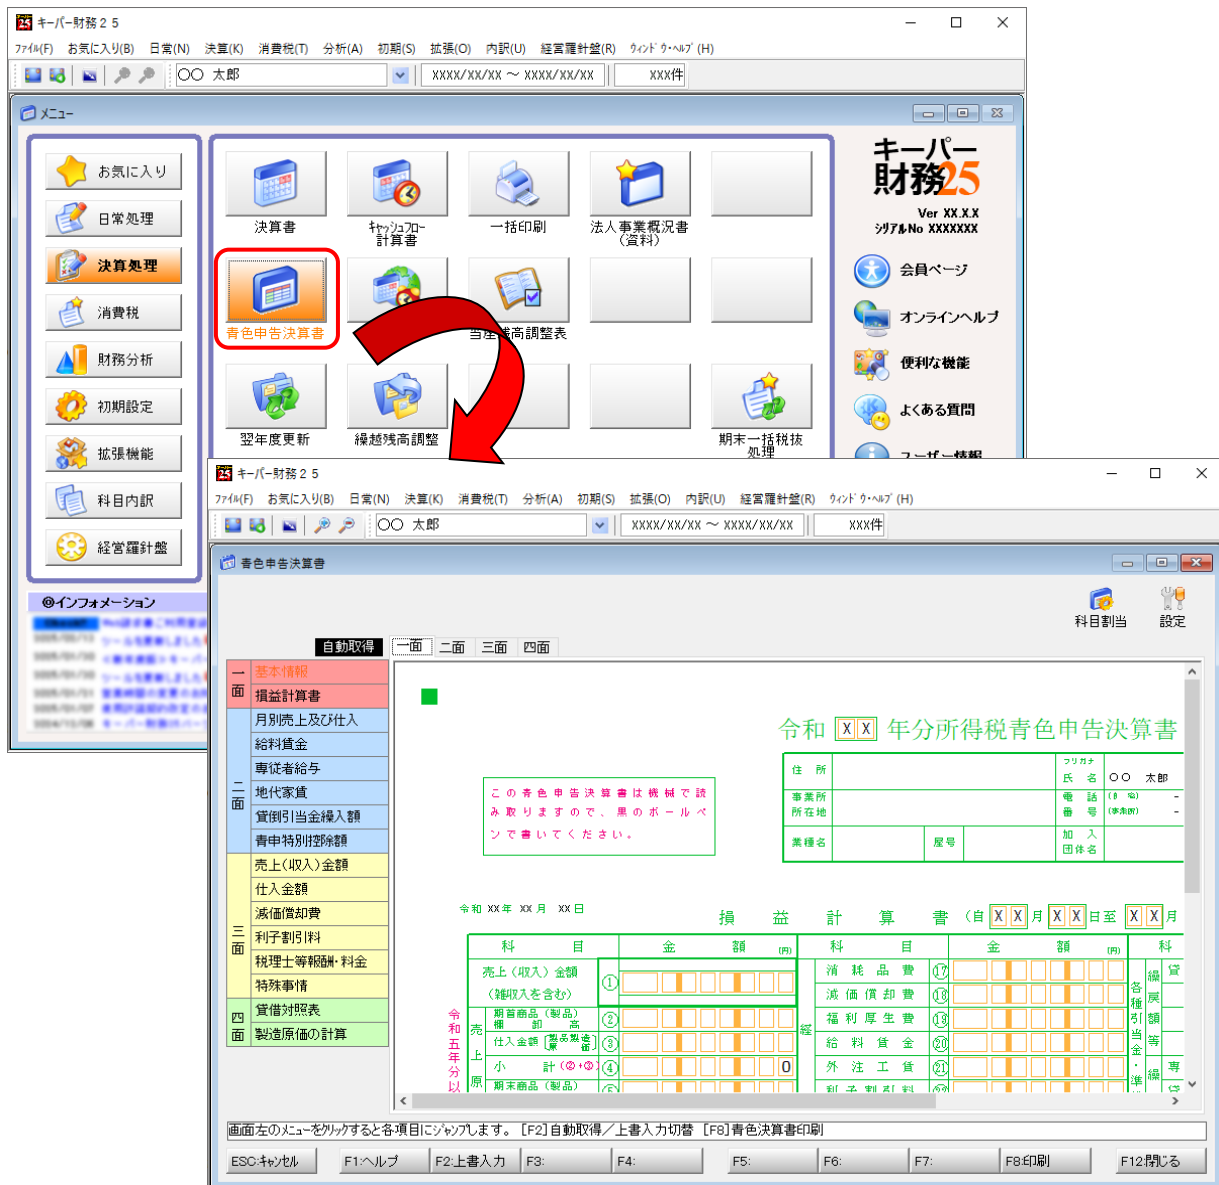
キーパー財務２５
ﾌｧｲﾙ(F) お気に入り(B) 日常(N) 決算(K) 消費税(T) 分析(A) 初期(S) 拡張(O) 内訳(U) 経営羅針盤(R) ｳｨﾝﾄﾞｳ･ﾍﾙﾌﾟ(H)
〇〇 太郎
XXXX/XX/XX 〜 XXXX/XX/XX
XXX件

メニュー
お気に入り
日常処理
決算処理
消費税
財務分析
初期設定
拡張機能
科目内訳
経営羅針盤

決算書
ｷｬｯｼｭﾌﾛｰ計算書
一括印刷
法人事業概況書（資料）
青色申告決算書
当座残高調整表
翌年度更新
繰越残高調整
期末一括税抜処理

キーパー財務25
Ver XX.X.X
ｼﾘｱﾙNo XXXXXXX
会員ページ
オンラインヘルプ
便利な機能
よくある質問
ユーザー情報

◎インフォメーション
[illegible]

キーパー財務２５
ﾌｧｲﾙ(F) お気に入り(B) 日常(N) 決算(K) 消費税(T) 分析(A) 初期(S) 拡張(O) 内訳(U) 経営羅針盤(R) ｳｨﾝﾄﾞｳ･ﾍﾙﾌﾟ(H)
〇〇 太郎
XXXX/XX/XX 〜 XXXX/XX/XX
XXX件

青色申告決算書
科目割当
設定
自動取得
一面 二面 三面 四面

一面
基本情報
損益計算書
二面
月別売上及び仕入
給料賃金
専従者給与
地代家賃
貸倒引当金繰入額
青申特別控除額
三面
売上(収入)金額
仕入金額
減価償却費
利子割引料
税理士等報酬・料金
特殊事情
四面
貸借対照表
製造原価の計算

令和 X X 年分所得税青色申告決算書

この青色申告決算書は機械で読み取りますので、黒のボールペンで書いてください。

| 住所 | | フリガナ 氏名 | 〇〇 太郎 |
|---|---|---|---|
| 事業所所在地 | | 電話番号 | (自宅) (事業所) |
| 業種名 | 屋号 | 加入団体名 | |

令和 XX年 XX月 XX日
損益計算書（自 X X 月 X X 日至 X X 月

| 科目 | | 金額(円) | 科目 | | 金額(円) | 科 |
|---|---|---|---|---|---|---|
| 売上（収入）金額（雑収入を含む） | ① | | 消耗品費 | ⑰ | | |
| 期首商品（製品）棚卸高 | ② | | 減価償却費 | ⑱ | | |
| 仕入金額（製品製造原価） | ③ | | 福利厚生費 | ⑲ | | |
| 小計（②+③） | ④ | 0 | 給料賃金 | ⑳ | | |
| | | | 外注工賃 | ㉑ | | |
| 期末商品（製品）棚卸高 | ⑤ | | 利子割引料 | | | |

令和五年分以
売上原
経
各種引当金・準備
繰戻額等
貸
専

画面左のﾒﾆｭｰをｸﾘｯｸすると各項目にｼﾞｬﾝﾌﾟします。［F2］自動取得／上書入力切替 ［F8］青色決算書印刷
ESC:ｷｬﾝｾﾙ F1:ﾍﾙﾌﾟ F2:上書入力 F3: F4: F5: F6: F7: F8:印刷 F12:閉じる